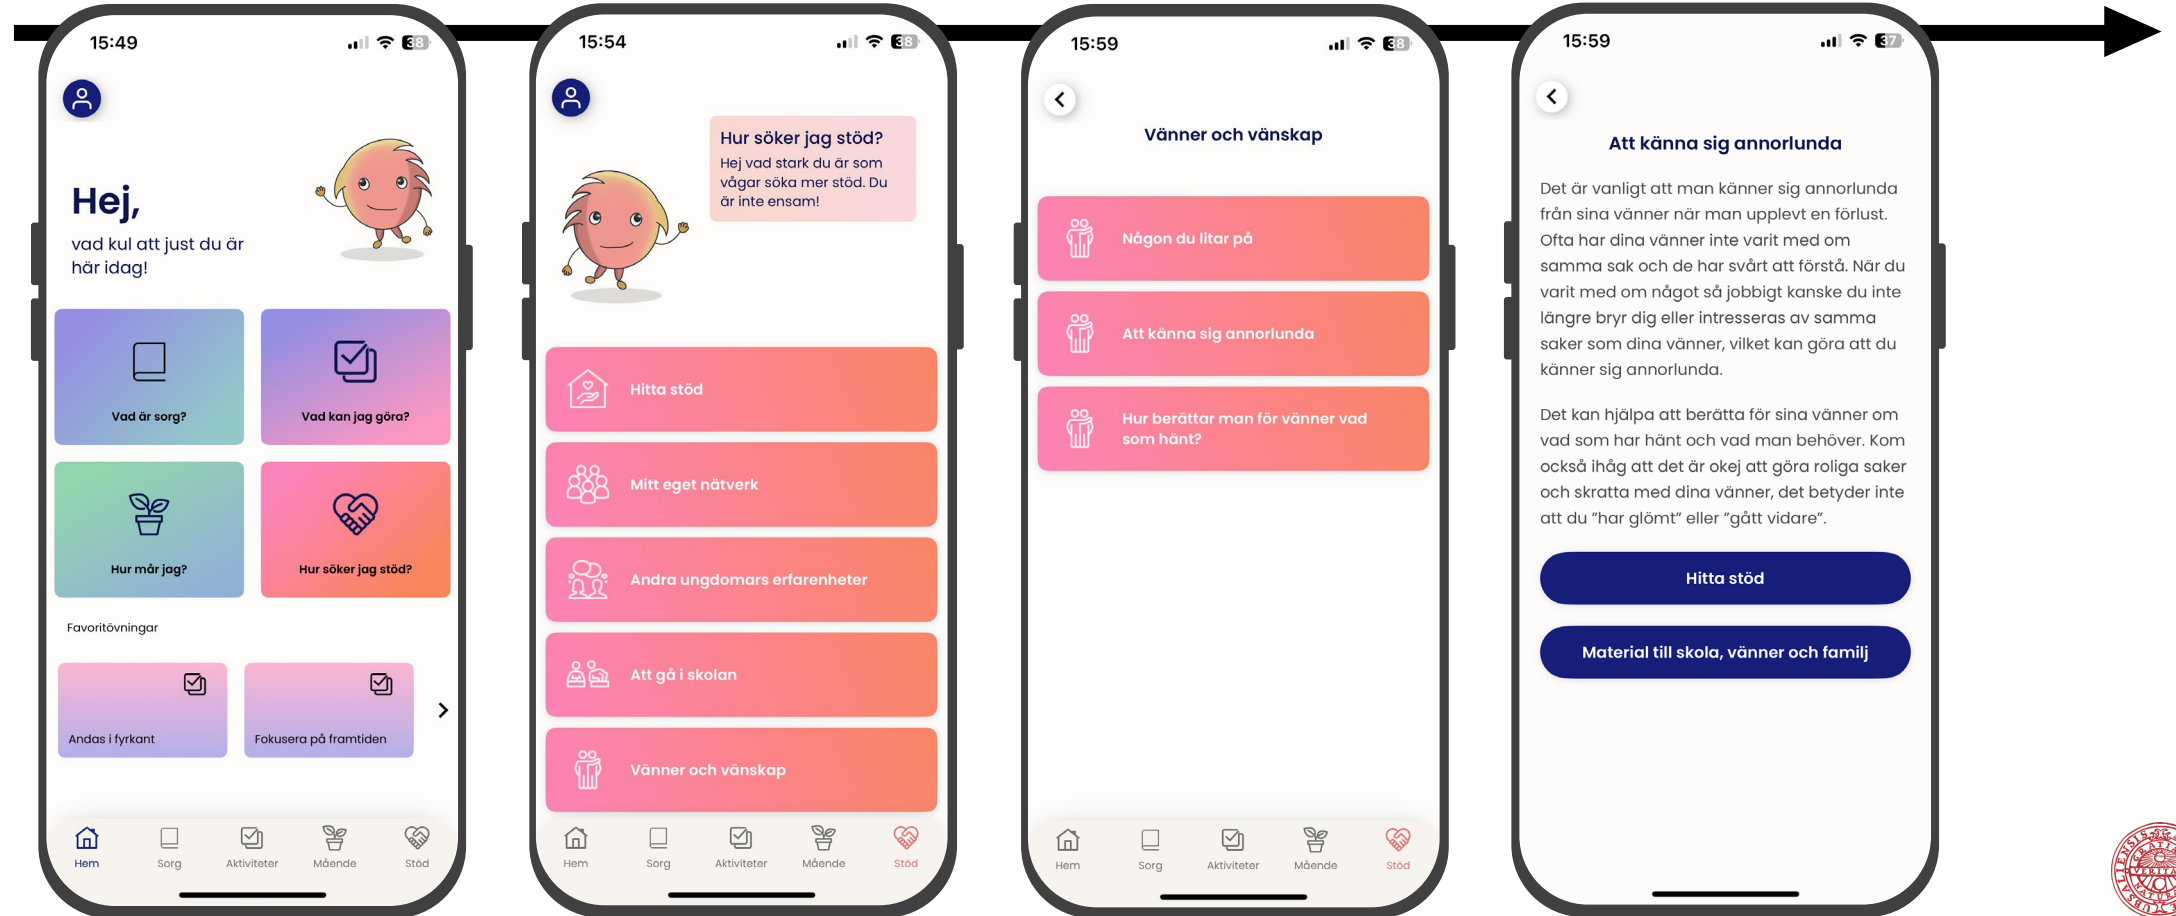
15:49

38

Hej,

vad kul att just du är här idag!

Vad är sorg?

Vad kan jag göra?

Hur mår jag?

Hur söker jag stöd?

Favoritövningar

Andas i fyrkant

Fokusera på framtiden

Hem Sorg Aktiviteter Mående Stöd

15:54

38

Hur söker jag stöd?

Hej vad stark du är som vågar söka mer stöd. Du är inte ensam!

Hitta stöd

Mitt eget nätverk

Andra ungdomars erfarenheter

Att gå i skolan

Vänner och vänskap

Hem Sorg Aktiviteter Mående Stöd

15:59

38

Vänner och vänskap

Någon du litar på

Att känna sig annorlunda

Hur berättar man för vänner vad som hänt?

Hem Sorg Aktiviteter Mående Stöd

15:59

37

Att känna sig annorlunda

Det är vanligt att man känner sig annorlunda från sina vänner när man upplevt en förlust. Ofta har dina vänner inte varit med om samma sak och de har svårt att förstå. När du varit med om något så jobbigt kanske du inte längre bryr dig eller intresseras av samma saker som dina vänner, vilket kan göra att du känner sig annorlunda.

Det kan hjälpa att berätta för sina vänner om vad som har hänt och vad man behöver. Kom också ihåg att det är okej att göra roliga saker och skratta med dina vänner, det betyder inte att du "har glömt" eller "gått vidare".

Hitta stöd

Material till skola, vänner och familj